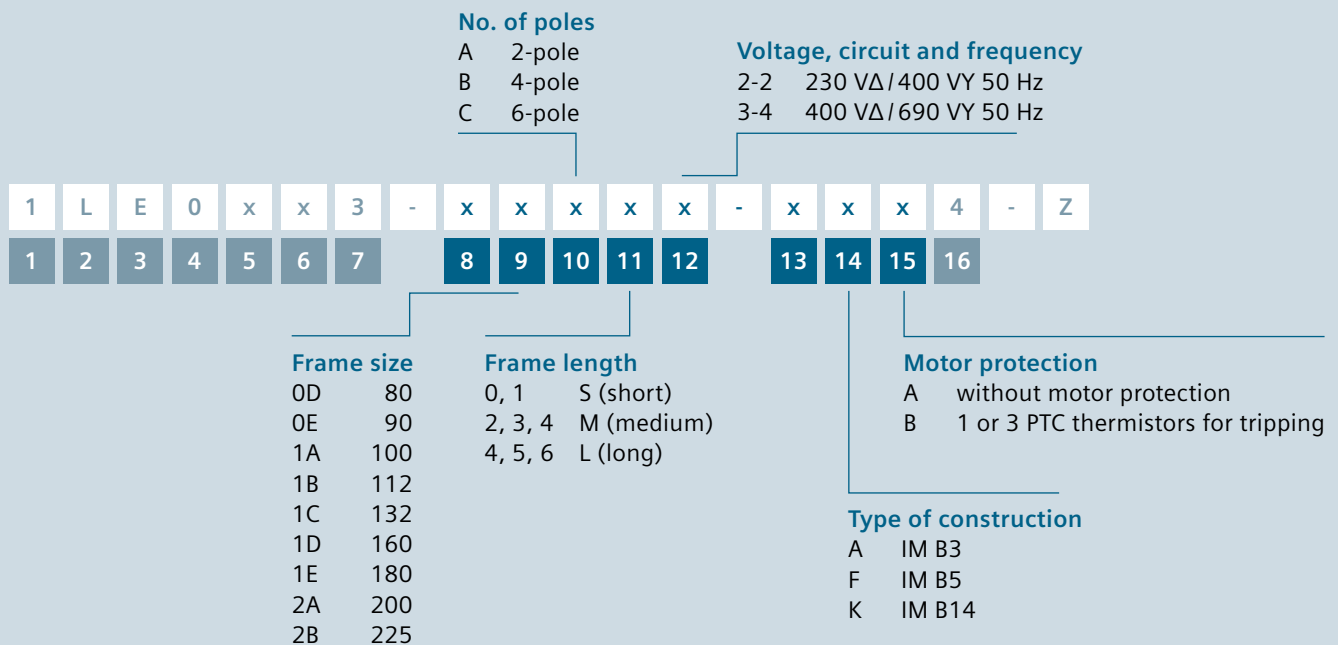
No. of poles
A 2-pole
B 4-pole
C 6-pole

Voltage, circuit and frequency
2-2 230 VΔ / 400 VY 50 Hz
3-4 400 VΔ / 690 VY 50 Hz

| 1 | L | E | 0 | x | x | 3 | - | x | x | x | x | x | - | x | x | x | 4 | - | Z |
|---|---|---|---|---|---|---|---|---|---|---|---|---|---|---|---|---|---|---|---|
| 1 | 2 | 3 | 4 | 5 | 6 | 7 | | 8 | 9 | 10 | 11 | 12 | | 13 | 14 | 15 | 16 | | |

Frame size
0D 80
0E 90
1A 100
1B 112
1C 132
1D 160
1E 180
2A 200
2B 225

Frame length
0, 1 S (short)
2, 3, 4 M (medium)
4, 5, 6 L (long)

Motor protection
A without motor protection
B 1 or 3 PTC thermistors for tripping

Type of construction
A IM B3
F IM B5
K IM B14